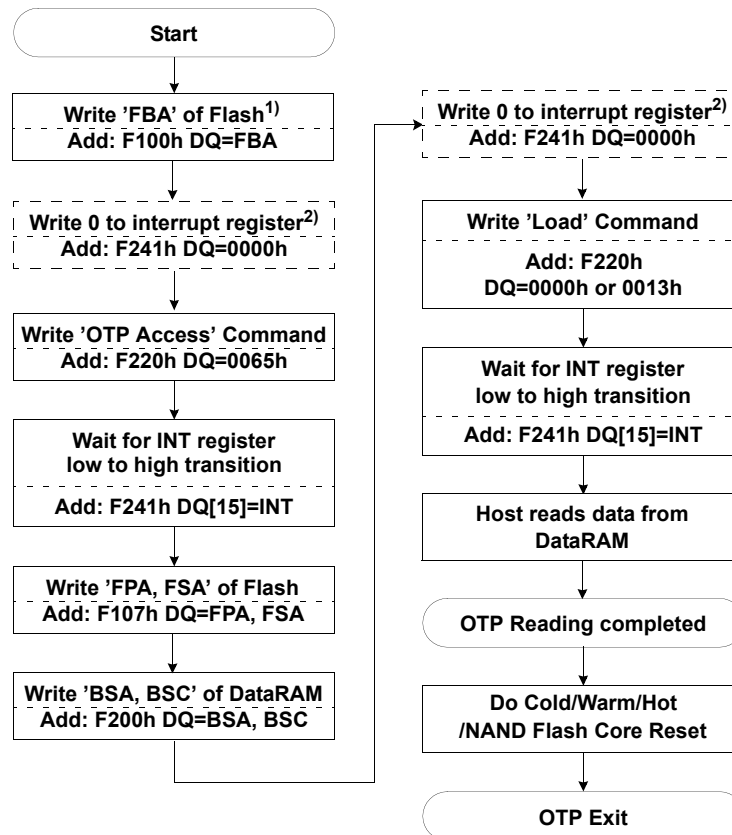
Start

Write 'FBA' of Flash$^{1)}$
Add: F100h DQ=FBA

Write 0 to interrupt register$^{2)}$
Add: F241h DQ=0000h

Write 'OTP Access' Command
Add: F220h DQ=0065h

Wait for INT register low to high transition
Add: F241h DQ[15]=INT

Write 'FPA, FSA' of Flash
Add: F107h DQ=FPA, FSA

Write 'BSA, BSC' of DataRAM
Add: F200h DQ=BSA, BSC

Write 0 to interrupt register$^{2)}$
Add: F241h DQ=0000h

Write 'Load' Command
Add: F220h
DQ=0000h or 0013h

Wait for INT register low to high transition
Add: F241h DQ[15]=INT

Host reads data from DataRAM

OTP Reading completed

Do Cold/Warm/Hot /NAND Flash Core Reset

OTP Exit